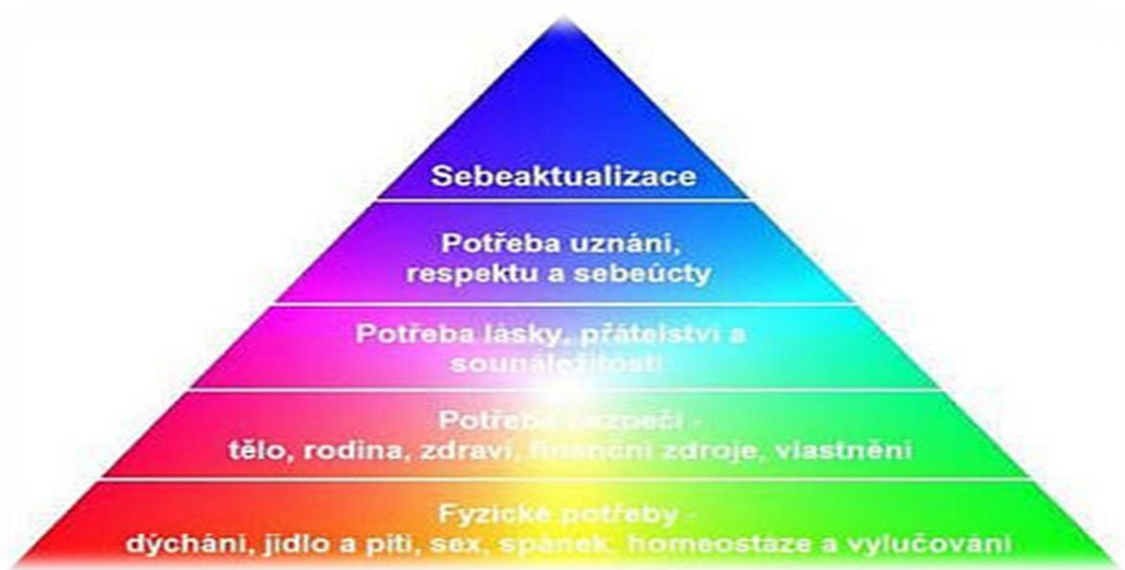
Sebeaktualizace

Potřeba uznání, respektu a sebeúcty

Potřeba lásky, přátelství a sounáležitosti

Potřeba bezpečí - tělo, rodina, zdraví, finanční zdroje, vlastnění

Fyzické potřeby - dýchání, jídlo a pití, sex, spánek, homeostáze a vylučování